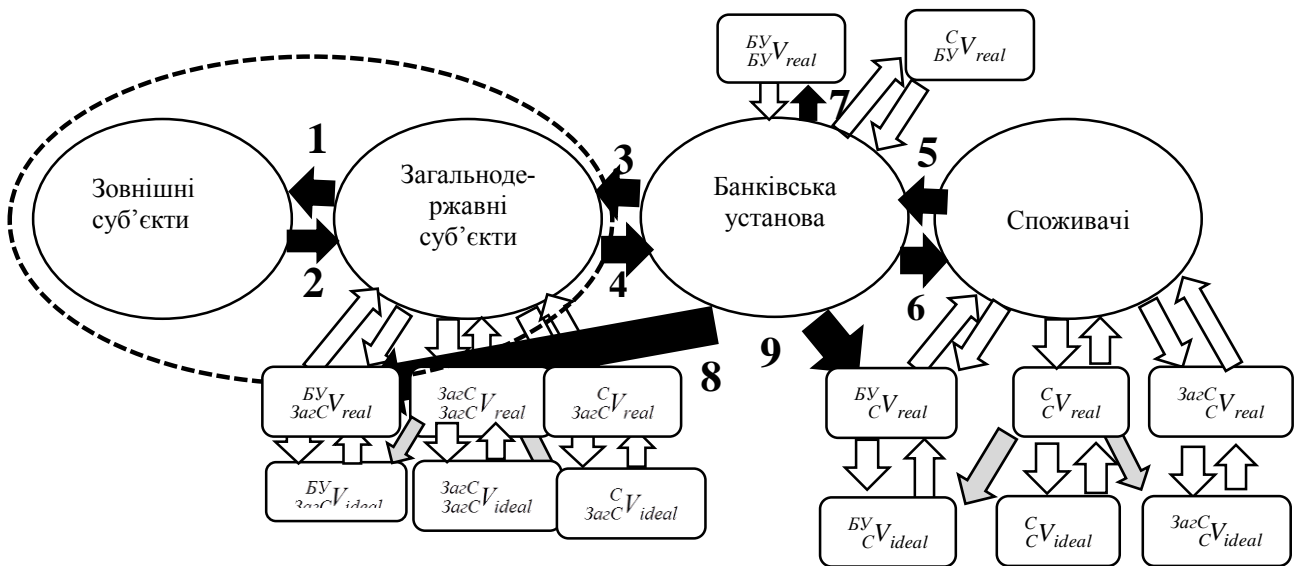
${}^{БУ}_{БУ}V_{real}$

${}^{C}_{БУ}V_{real}$

7

1

Зовнішні суб'єкти

Загальнодержавні суб'єкти

3

Банківська установа

5

Споживачі

2

4

6

9

8

${}^{БУ}_{ЗагС}V_{real}$

${}^{ЗагС}_{ЗагС}V_{real}$

${}^{C}_{ЗагС}V_{real}$

${}^{БУ}_{C}V_{real}$

${}^{C}_{C}V_{real}$

${}^{ЗагС}_{C}V_{real}$

${}^{БУ}_{ЗагС}V_{ideal}$

${}^{ЗагС}_{ЗагС}V_{ideal}$

${}^{C}_{ЗагС}V_{ideal}$

${}^{БУ}_{C}V_{ideal}$

${}^{C}_{C}V_{ideal}$

${}^{ЗагС}_{C}V_{ideal}$